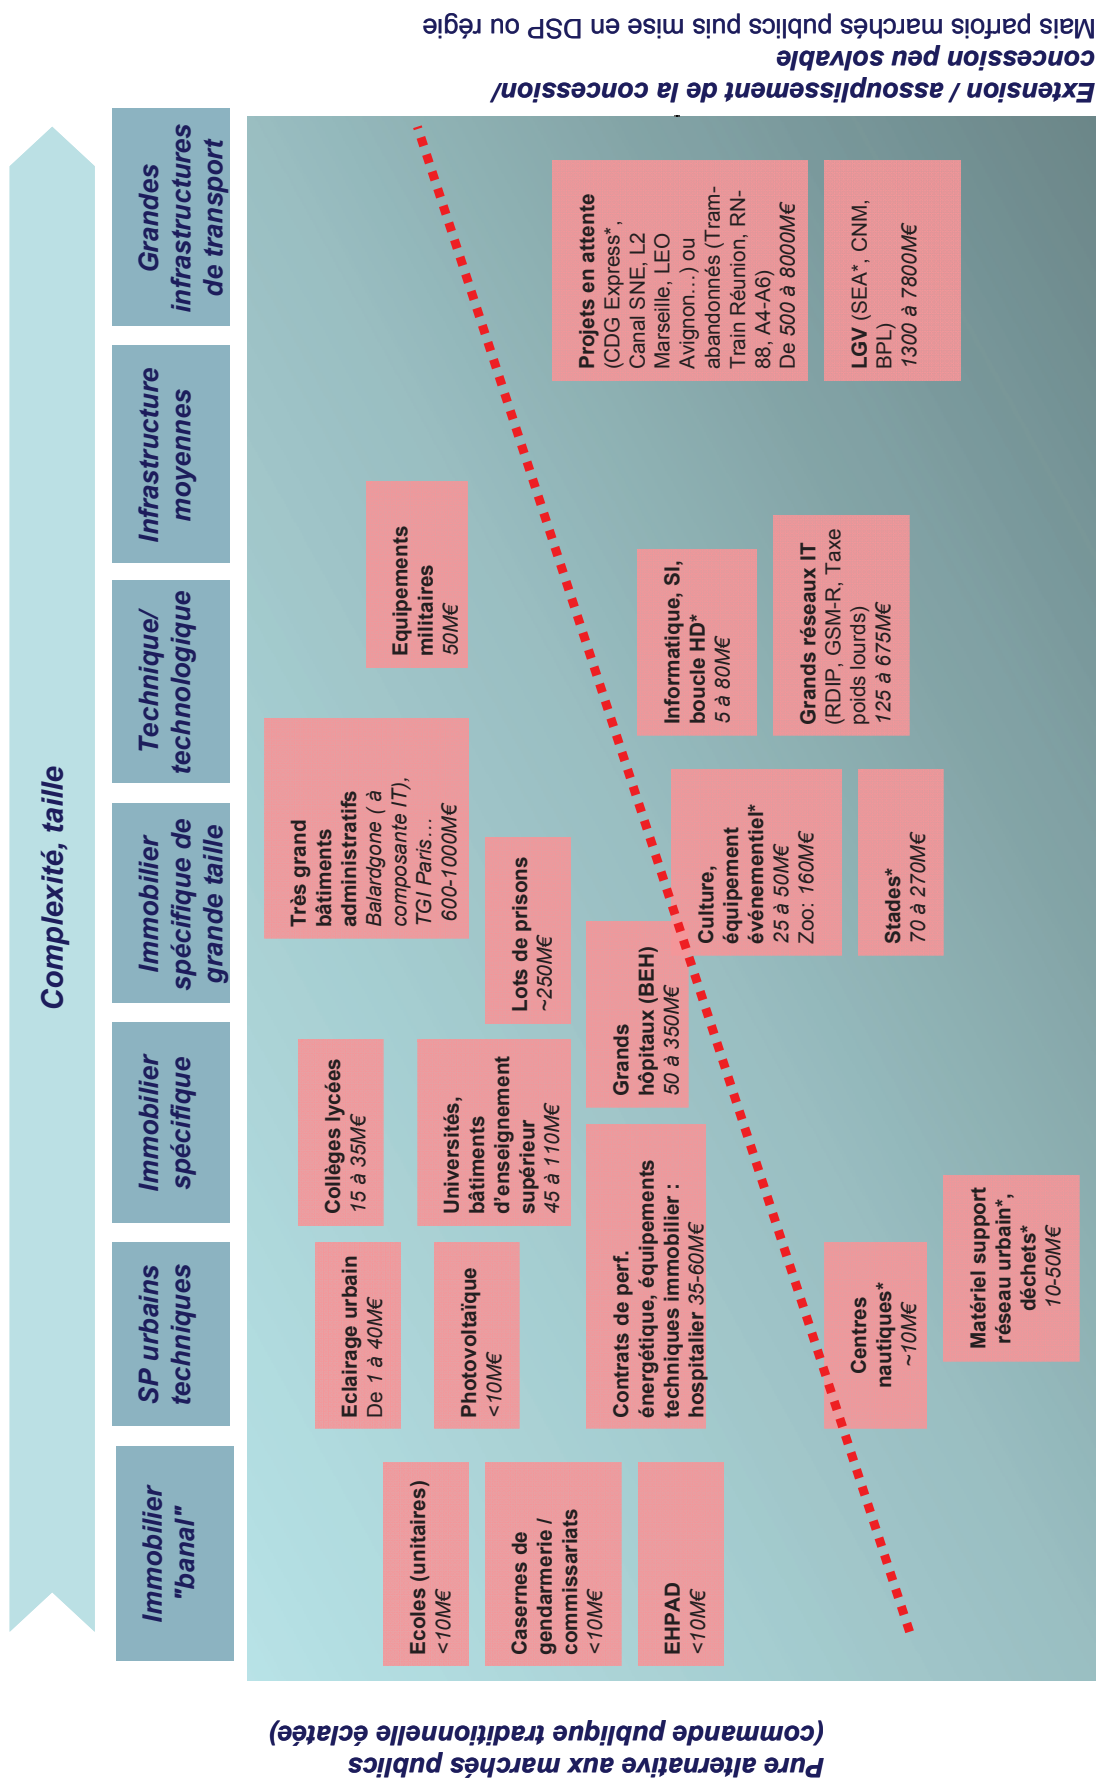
Extension / assouplissement de la concession/ concession peu solvable
Mais parfois marchés publics puis mise en DSP ou régie

Complexité, taille

Immobilier "banal"

SP urbains techniques

Immobilier spécifique

Immobilier spécifique de grande taille

Technique/ technologique

Infrastructure moyennes

Grandes infrastructures de transport

Ecoles (unitaires) <10M€

Casernes de gendarmerie / commissariats <10M€

EHPAD <10M€

Eclairage urbain De 1 à 40M€

Photovoltaïque <10M€

Contrats de perf. énergétique, équipements techniques immobilier : hospitalier 35-60M€

Centres nautiques* ~10M€

Matériel support réseau urbain*, déchets* 10-50M€

Collèges lycées 15 à 35M€

Universités, bâtiments d'enseignement supérieur 45 à 110M€

Grands hôpitaux (BEH) 50 à 350M€

Très grand bâtiments administratifs Balardgone ( à composante IT), TGI Paris… 600-1000M€

Lots de prisons ~250M€

Culture, équipement événementiel* 25 à 50M€ Zoo: 160M€

Stades* 70 à 270M€

Equipements militaires 50M€

Informatique, SI, boucle HD* 5 à 80M€

Grands réseaux IT (RDIP, GSM-R, Taxe poids lourds) 125 à 675M€

Projets en attente (CDG Express*, Canal SNE, L2 Marseille, LEO Avignon…) ou abandonnés (Tram-Train Réunion, RN-88, A4-A6) De 500 à 8000M€

LGV (SEA*, CNM, BPL) 1300 à 7800M€

Pure alternative aux marchés publics (commande publique traditionnelle éclatée)